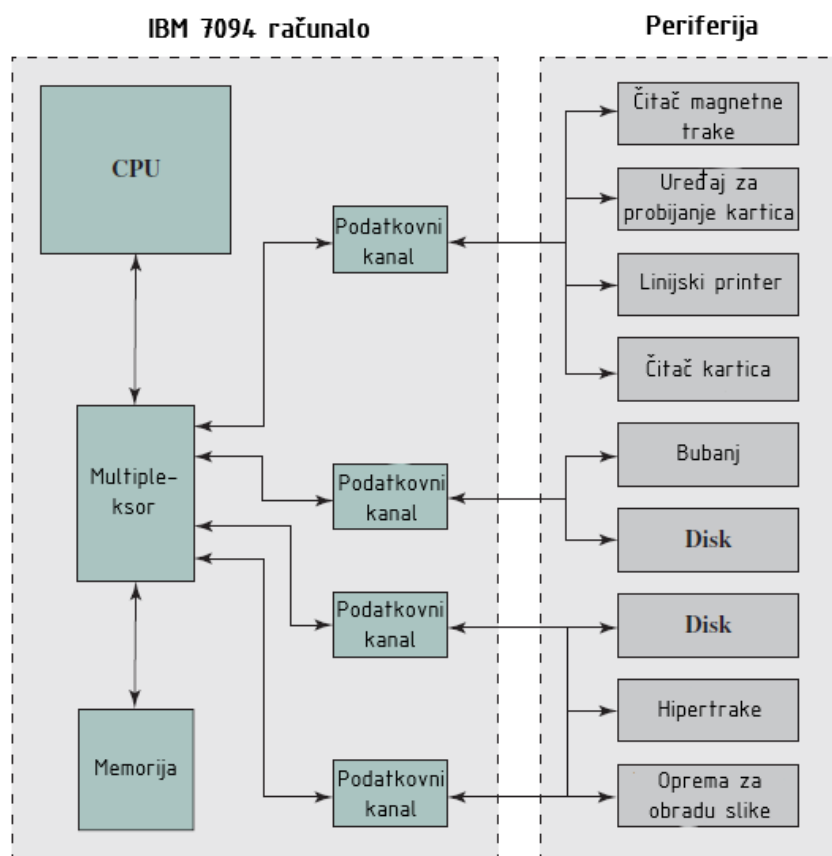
IBM 7094 računalo

Periferija

CPU

Podatkovni kanal

Čitač magnetne trake

Uređaj za probijanje kartica

Linijski printer

Čitač kartica

Multiplexsor

Podatkovni kanal

Bubanj

Disk

Podatkovni kanal

Disk

Hipertrake

Memorija

Podatkovni kanal

Oprema za obradu slike